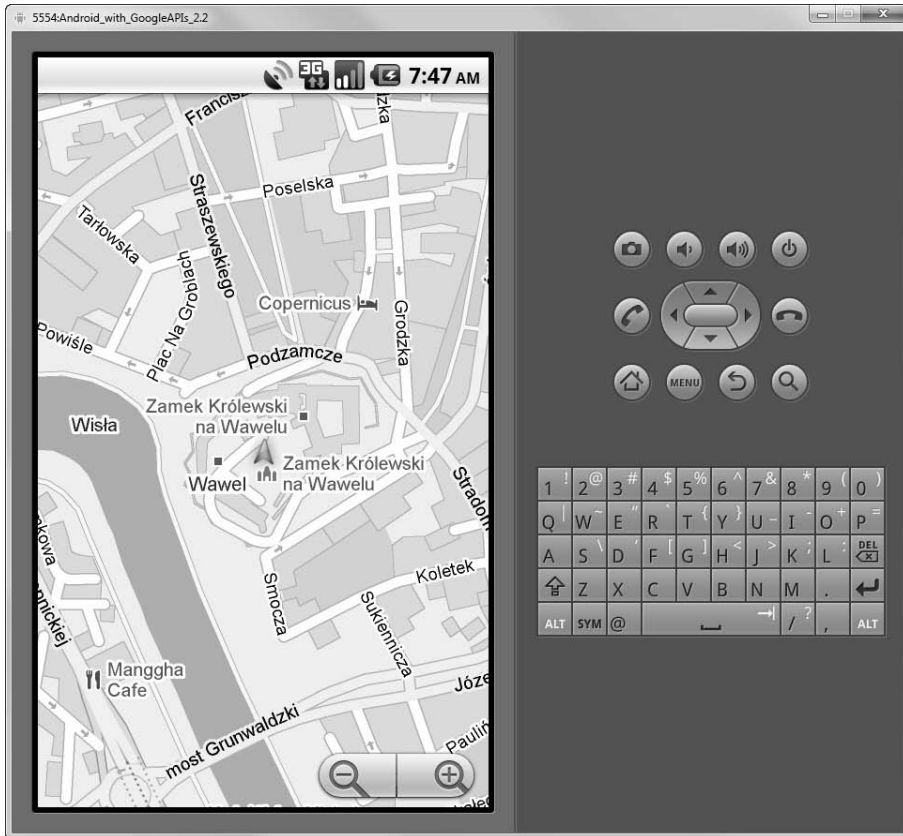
5554:Android_with_GoogleAPIs_2.2

7:47 AM

Francisz
zka
Poselska
Straszewskiego
Tarłowska
Plac Na Groblach
Copernicus
Grodzka
Powiśle
Podzamcze
Zamek Królewski na Wawelu
Wisła
Zamek Królewski na Wawelu
Wawel
Stradom
kowa
Koletek
Smocza
Sukiennicza
nickiej
Manggha Cafe
Józe
most Grunwaldzki
Pauli

MENU

1 ! 2 @ 3 # 4 $ 5 % 6 ^ 7 & 8 * 9 ( 0 )
Q W ~ E " R ` T { Y } U - I O + P =
A S \ D ' F [ G ] H < J > K ; L : DEL
Z X C V B N M .
ALT SYM @ / ? , ALT